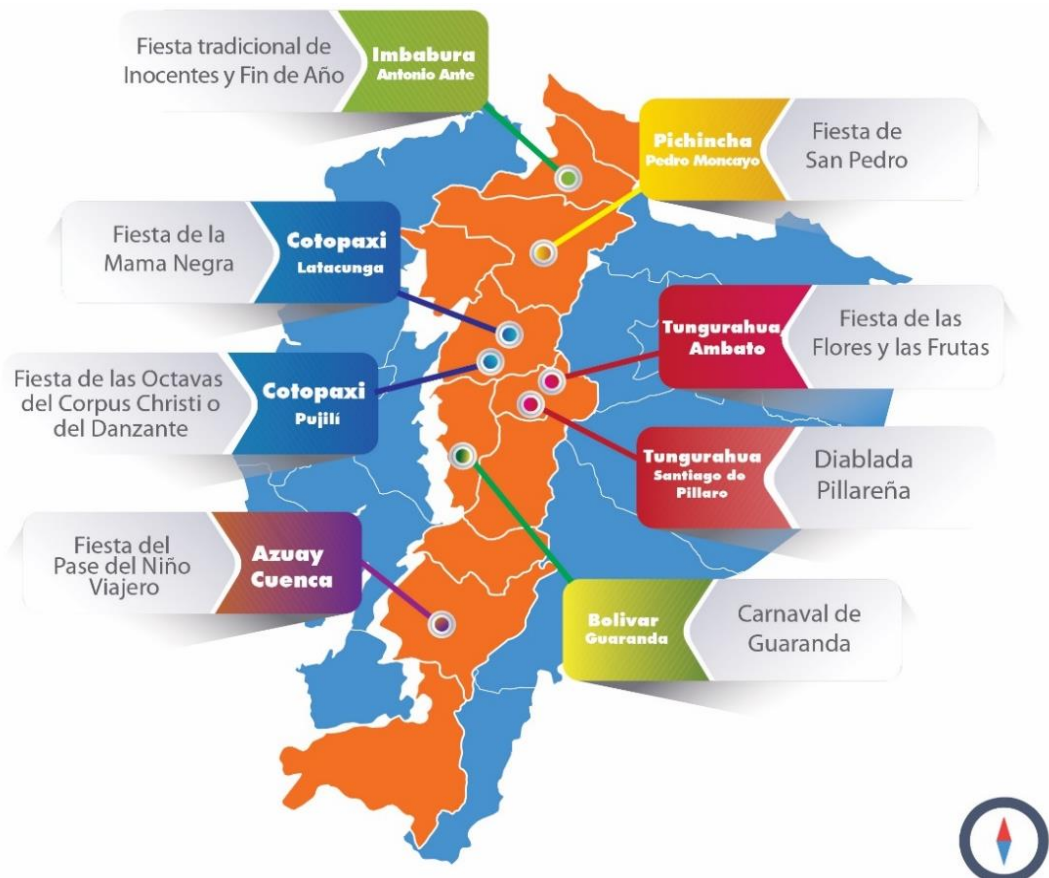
Fiesta tradicional de Inocentes y Fin de Año

Imbabura
Antonio Ante

Pichincha
Pedro Moncayo

Fiesta de San Pedro

Fiesta de la Mama Negra

Cotopaxi
Latacunga

Tungurahua
Ambato

Fiesta de las Flores y las Frutas

Fiesta de las Octavas del Corpus Christi o del Danzante

Cotopaxi
Pujilí

Tungurahua
Santiago de Pillaro

Diablada Pillareña

Fiesta del Pase del Niño Viajero

Azuay
Cuenca

Bolivar
Guaranda

Carnaval de Guaranda